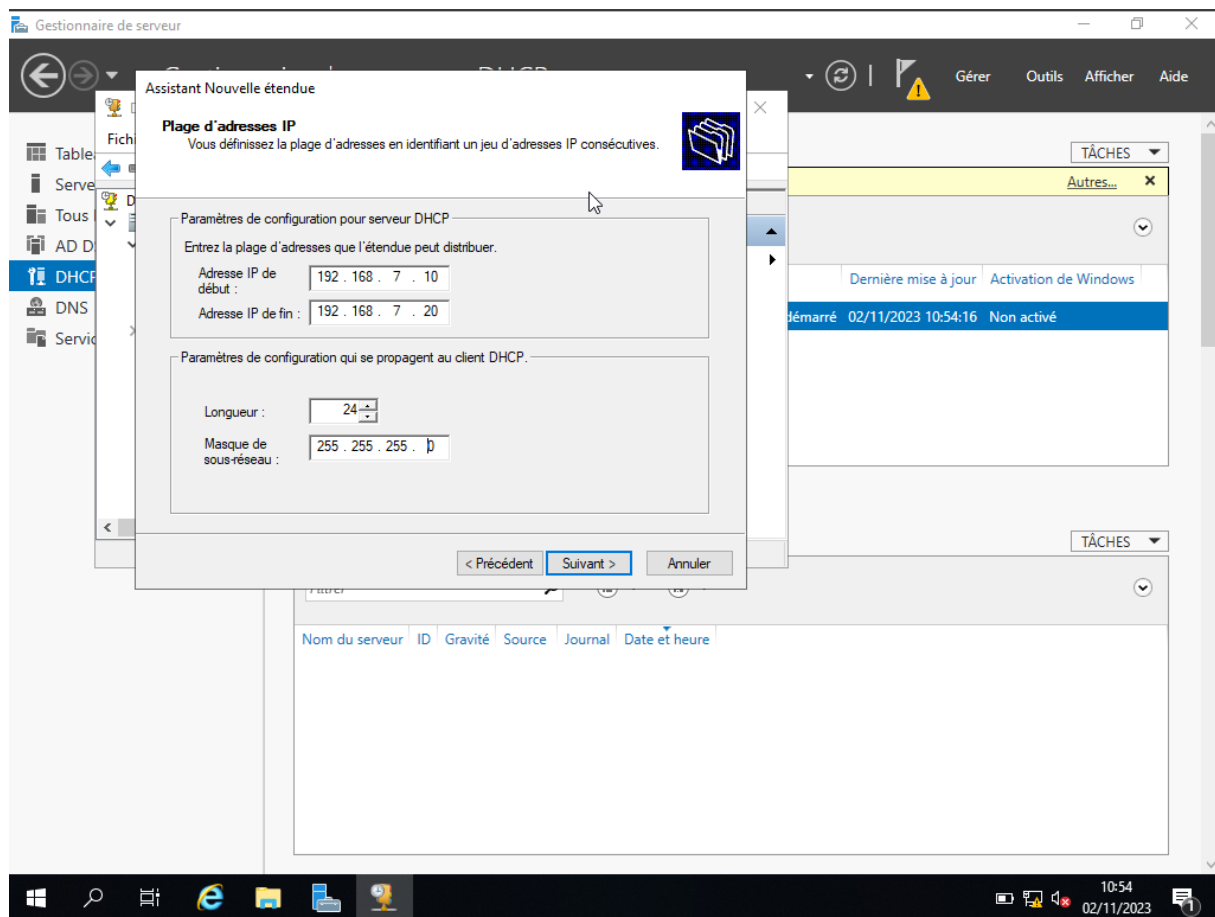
Gestionnaire de serveur

Gérer Outils Afficher Aide

Table
Serve
Tous
AD D
DHCP
DNS
Servic

Fichi

Assistant Nouvelle étendue

Plage d'adresses IP
Vous définissez la plage d'adresses en identifiant un jeu d'adresses IP consécutives.

Paramètres de configuration pour serveur DHCP
Entrez la plage d'adresses que l'étendue peut distribuer.
Adresse IP de début : 192 . 168 . 7 . 10
Adresse IP de fin : 192 . 168 . 7 . 20

Paramètres de configuration qui se propagent au client DHCP.
Longueur : 24
Masque de sous-réseau : 255 . 255 . 255 . 0

< Précédent Suivant > Annuler

TÂCHES
Autres...
Dernière mise à jour Activation de Windows
démarré 02/11/2023 10:54:16 Non activé

TÂCHES
Filtrer
Nom du serveur ID Gravité Source Journal Date et heure

10:54
02/11/2023